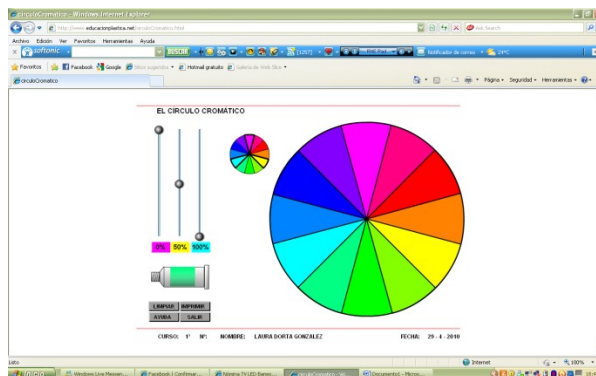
circuloCromatico - Windows Internet Explorer

http://www.educacionplastica.net/circuloCromatico.html

Ask Search

Archivo Edición Ver Favoritos Herramientas Ayuda

softonic

BUSCAR

Notificador de correo

24ºC

Favoritos Facebook Google Sitios sugeridos Hotmail gratuito Galería de Web Slice

circuloCromatico

Página Seguridad Herramientas

EL CIRCULO CROMÁTICO

0%

50%

100%

LIMPIAR IMPRIMIR

AYUDA SALIR

CURSO: 1º Nº: NOMBRE: LAURA DORTA GONZALEZ FECHA: 29 - 4 - 2010

Listo

Internet

100%

Windows Live Messen...

Facebook | Confirmar...

Nómina TV LED Banes...

circuloCromatico - Wi...

Documento1 - Micros...

19:4